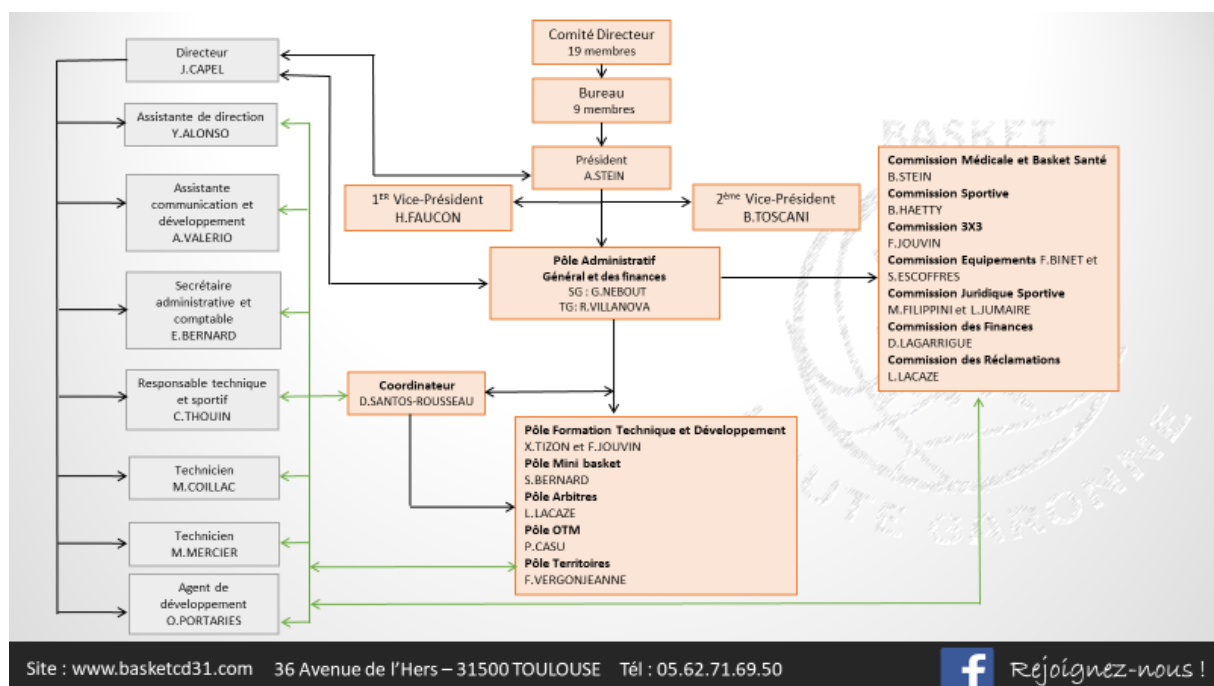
Comité Directeur
19 membres

Bureau
9 membres

Président
A.STEIN

1$^{ER}$ Vice-Président
H.FAUCON

2$^{ème}$ Vice-Président
B.TOSCANI

Pôle Administratif
Général et des finances
SG : G.NEBOUT
TG: R.VILLANOVA

Directeur
J.CAPEL

Assistante de direction
Y.ALONSO

Assistante communication et développement
A.VALERIO

Secrétaire administrative et comptable
E.BERNARD

Responsable technique et sportif
C.THOUIN

Technicien
M.COILLAC

Technicien
M.MERCIER

Agent de développement
O.PORTARIES

Coordinateur
D.SANTOS-ROUSSEAU

Pôle Formation Technique et Développement
X.TIZON et F.JOUVIN
Pôle Mini basket
S.BERNARD
Pôle Arbitres
L.LACAZE
Pôle OTM
P.CASU
Pôle Territoires
F.VERGONJEANNE

Commission Médicale et Basket Santé
B.STEIN
Commission Sportive
B.HAETTY
Commission 3X3
F.JOUVIN
Commission Equipements F.BINET et S.ESCOFFRES
Commission Juridique Sportive
M.FILIPPINI et L.JUMAIRE
Commission des Finances
D.LAGARRIGUE
Commission des Réclamations
L.LACAZE

BASKET
HAUTE GARONNE

Site : www.basketcd31.com 36 Avenue de l'Hers – 31500 TOULOUSE Tél : 05.62.71.69.50

f Rejoignez-nous !